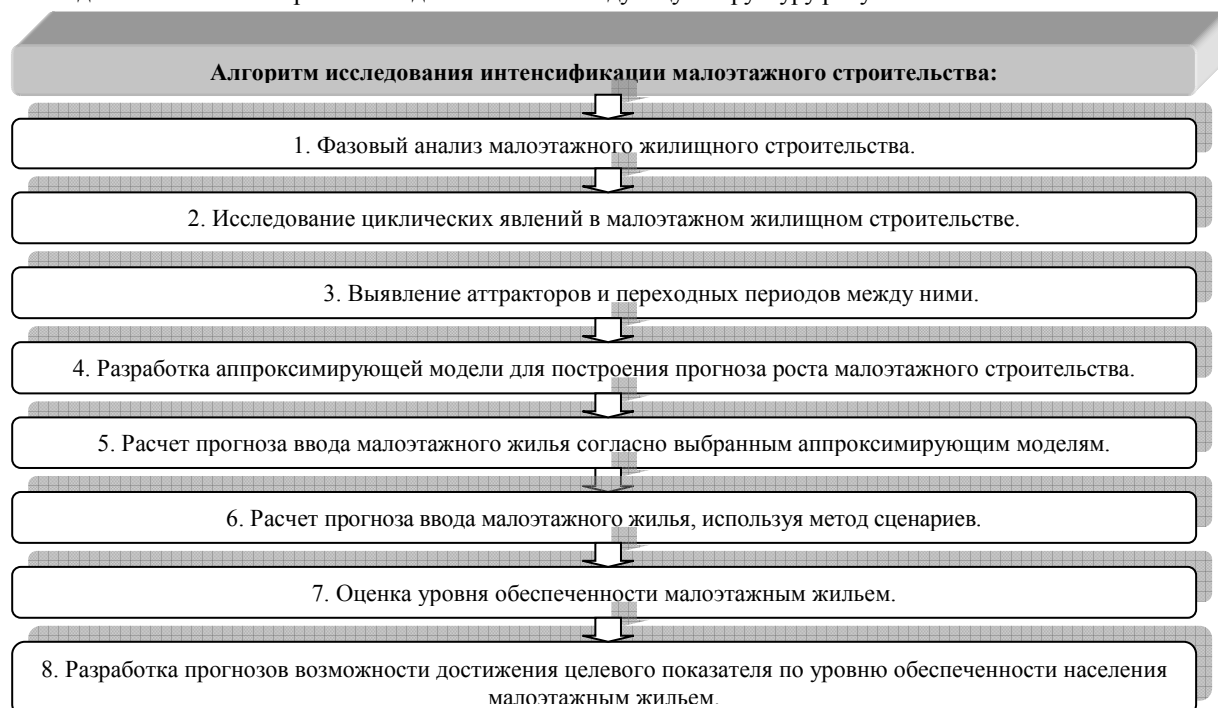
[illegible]

Алгоритм исследования интенсификации малоэтажного строительства:

1. Фазовый анализ малоэтажного жилищного строительства.

2. Исследование циклических явлений в малоэтажном жилищном строительстве.

3. Выявление аттракторов и переходных периодов между ними.

4. Разработка аппроксимирующей модели для построения прогноза роста малоэтажного строительства.

5. Расчет прогноза ввода малоэтажного жилья согласно выбранным аппроксимирующим моделям.

6. Расчет прогноза ввода малоэтажного жилья, используя метод сценариев.

7. Оценка уровня обеспеченности малоэтажным жильем.

8. Разработка прогнозов возможности достижения целевого показателя по уровню обеспеченности населения малоэтажным жильем.